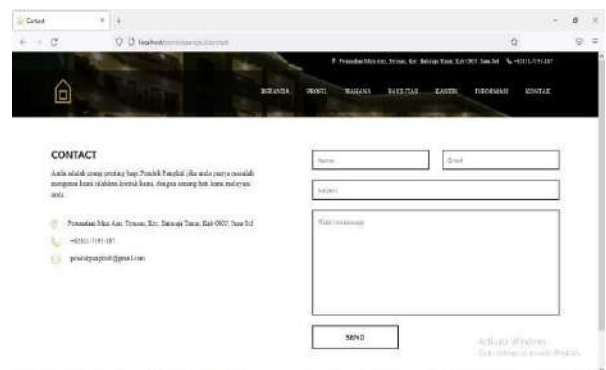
Contact

localhost/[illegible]/contact

Perumahan Mas Asri, Trirase, Kec. Batauga Timur, Kab OKU Timur Sel +62811-7191-187

BERANDA PROFIL WAHANA FASILITAS KANTIN INFORMASI KONTAK

CONTACT

Anda adalah orang penting bagi Pondok Pangkal jika anda punya masalah mengenai kami silahkan kontak kami, dengan senang hati kami melayani anda.

Perumahan Mas Asri, Trirase, Kec. Batauga Timur, Kab OKU Timur Sel

+62811-7191-187

pondokpangkal@gmail.com

Name

Email

Subject

Write a message

SEND

Activate Windows
Go to Settings to activate Windows.